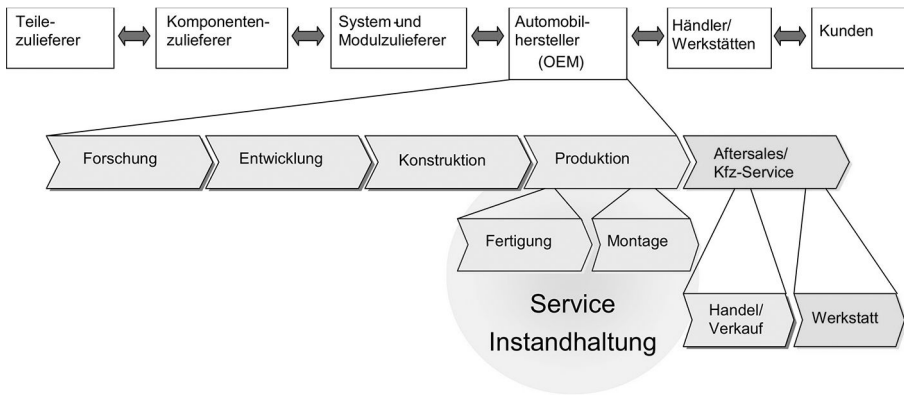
Teilezulieferer

Komponentenzulieferer

System und Modulzulieferer

Automobilhersteller (OEM)

Händler/ Werkstätten

Kunden

Forschung

Entwicklung

Konstruktion

Produktion

Aftersales/ Kfz-Service

Fertigung

Montage

Service Instandhaltung

Handel/ Verkauf

Werkstatt